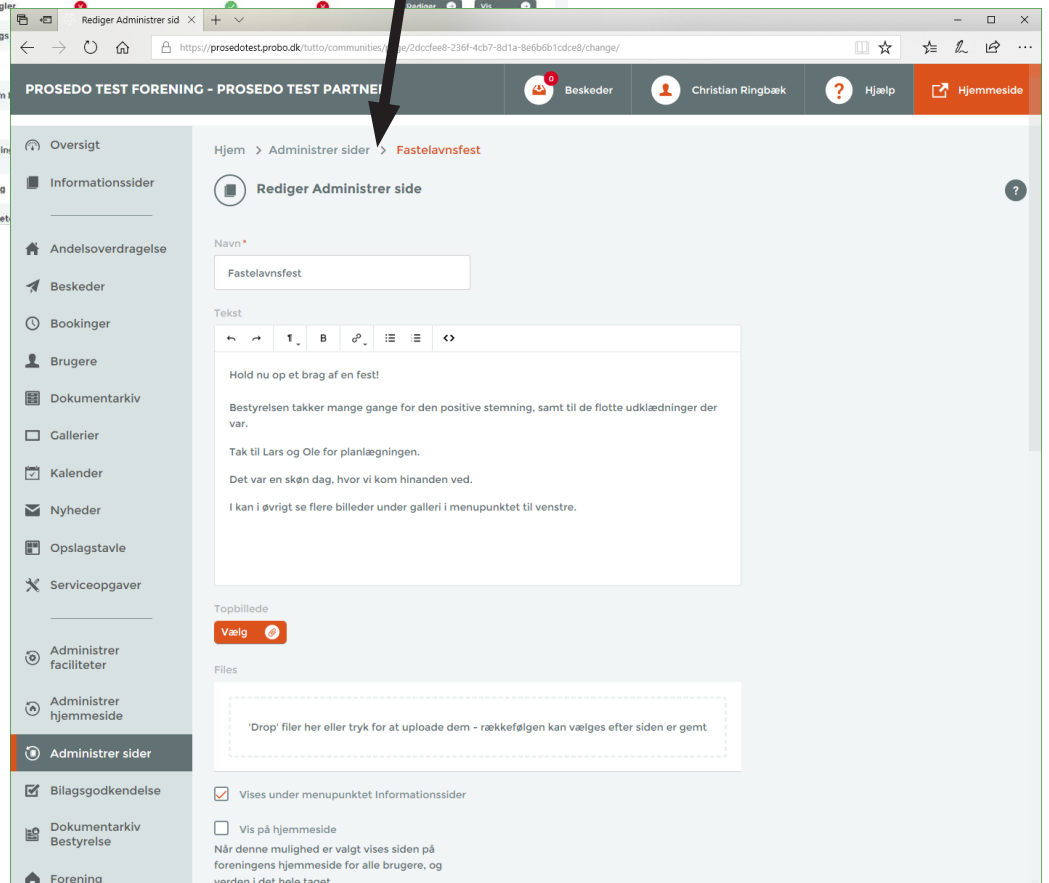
Rediger Administrer sid

https://prosedotest.probo.dk/tutto/communities/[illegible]e/2dccfee8-236f-4cb7-8d1a-8e6b6b1cdce8/change/

PROSEDO TEST FORENING - PROSEDO TEST PARTNE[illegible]

0 Beskeder

Christian Ringbæk

Hjælp

Hjemmeside

Oversigt

Informationssider

Andelsoverdragelse

Beskeder

Bookinger

Brugere

Dokumentarkiv

Gallerier

Kalender

Nyheder

Opslagstavle

Serviceopgaver

Administrer faciliteter

Administrer hjemmeside

Administrer sider

Bilagsgodkendelse

Dokumentarkiv Bestyrelse

Forening

Hjem > Administrer sider > Fastelavnsfest

Rediger Administrer side

?

Navn*

Fastelavnsfest

Tekst

B

Hold nu op et brag af en fest!

Bestyrelsen takker mange gange for den positive stemning, samt til de flotte udklædninger der var.

Tak til Lars og Ole for planlægningen.

Det var en skøn dag, hvor vi kom hinanden ved.

I kan i øvrigt se flere billeder under galleri i menupunktet til venstre.

Topbillede

Vælg

Files

'Drop' filer her eller tryk for at uploade dem - rækkefølgen kan vælges efter siden er gemt

Vises under menupunktet Informationssider

Vis på hjemmeside

Når denne mulighed er valgt vises siden på foreningens hjemmeside for alle brugere, og verden i det hele taget.